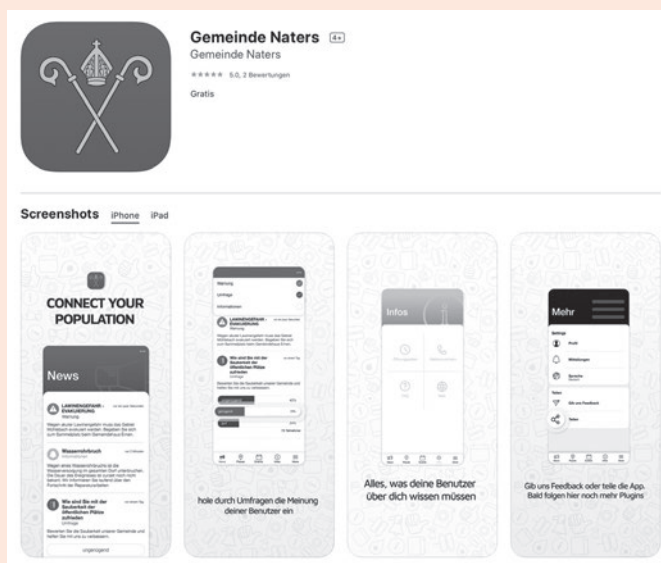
Gemeinde Naters 4+
Gemeinde Naters
★★★★★ 5.0, 2 Bewertungen
Gratis

Screenshots iPhone iPad

CONNECT YOUR POPULATION

News

LAWINENGEFAHR - EVAKUIERUNG
Warnung
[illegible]

Wasserrohrbruch
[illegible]

Wie sind Sie mit der Sauberkeit der öffentlichen Plätze zufrieden
Umfrage
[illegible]

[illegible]

Warnung
Umfrage
Informationen

LAWINENGEFAHR - EVAKUIERUNG

Wie sind Sie mit der Sauberkeit der öffentlichen Plätze zufrieden

hole durch Umfragen die Meinung deiner Benutzer ein

Infos

Alles, was deine Benutzer über dich wissen müssen

Mehr

Einstellungen
Profil
Mitteilungen
Sprache

Gib uns Feedback
Teilen

Gib uns Feedback oder teile die App. Bald folgen hier noch mehr Plugins